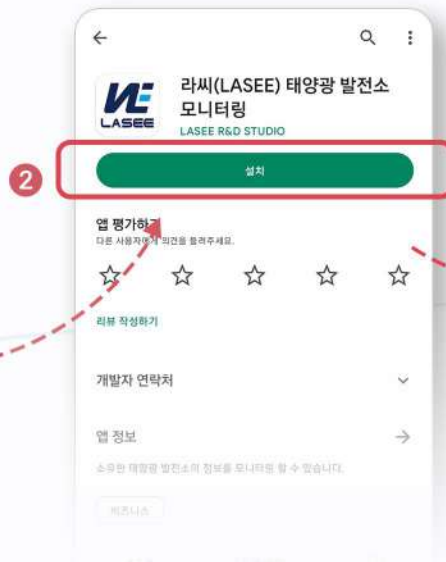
LASEE

라씨(LASEE) 태양광 발전소 모니터링

LASEE R&D STUDIO

2

설치

앱 평가하기

다른 사용자에게 의견을 들려주세요.

리뷰 작성하기

개발자 연락처

앱 정보

소유한 태양광 발전소의 정보를 모니터링 할 수 있습니다.

비즈니스